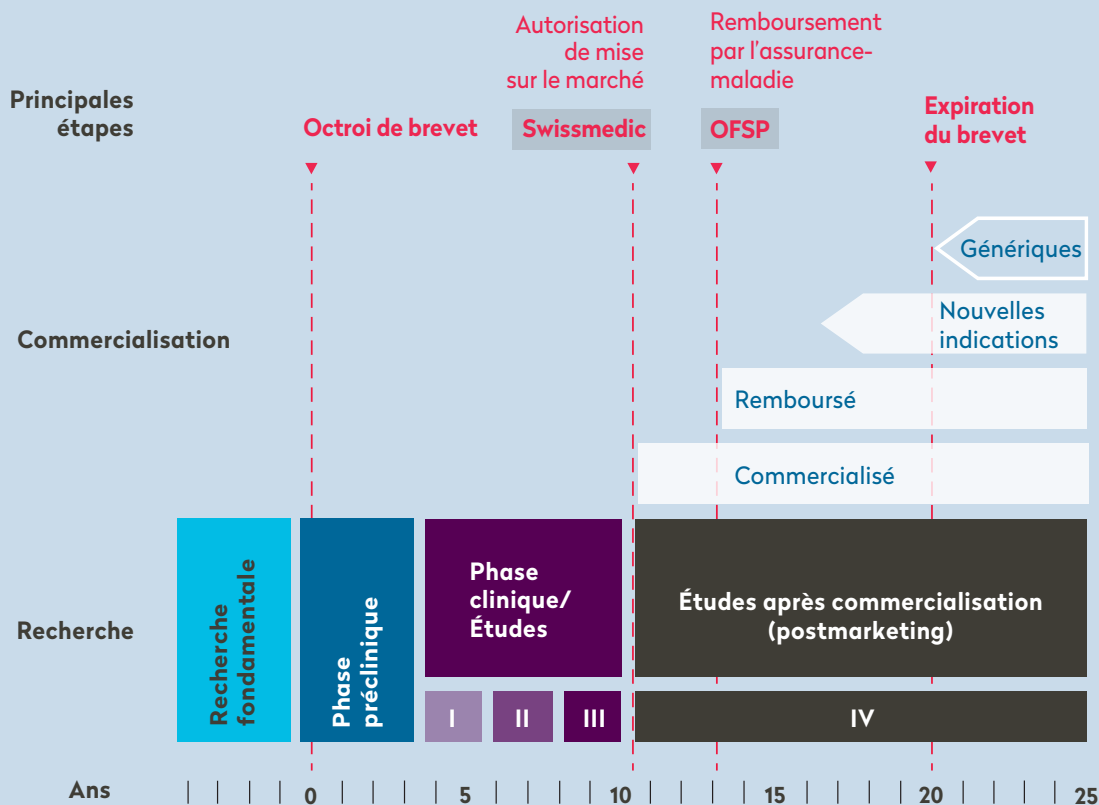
Autorisation de mise sur le marché

Remboursement par l'assurance-maladie

Principales étapes

Octroi de brevet

Swissmedic

OFSP

Expiration du brevet

Génériques

Nouvelles indications

Commercialisation

Remboursé

Commercialisé

Recherche fondamentale

Phase préclinique

Phase clinique/ Études

Études après commercialisation (postmarketing)

Recherche

I

II

III

IV

Ans

0

5

10

15

20

25